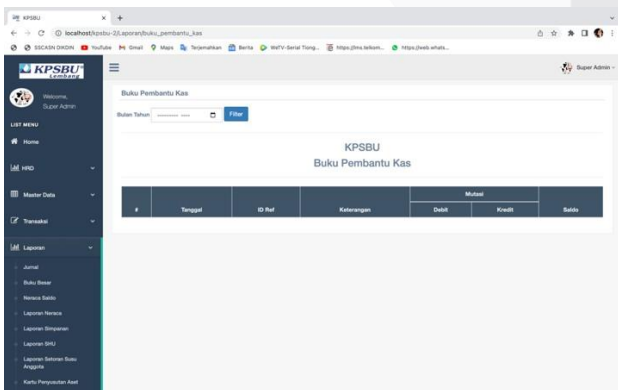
KPSBU

localhost/kpsbu-2/Laporan/buku_pembantu_kas

SSCASN DIKDIN YouTube Gmail Maps Terjemahkan Berita WeTV-Serial Tiong... https://lms.telkom... https://web.whats...

KPSBU Lembang

Super Admin

Welcome, Super Admin

LIST MENU

Home

HRD

Master Data

Transaksi

Laporan

Jurnal

Buku Besar

Neraca Saldo

Laporan Neraca

Laporan Simpanan

Laporan SHU

Laporan Setoran Susu Anggota

Kartu Penyusutan Aset

Buku Pembantu Kas

Bulan Tahun ------- ---- Filter

KPSBU
Buku Pembantu Kas

| # | Tanggal | ID Ref | Keterangan | Mutasi Debit | Mutasi Kredit | Saldo |
|---|---|---|---|---|---|---|